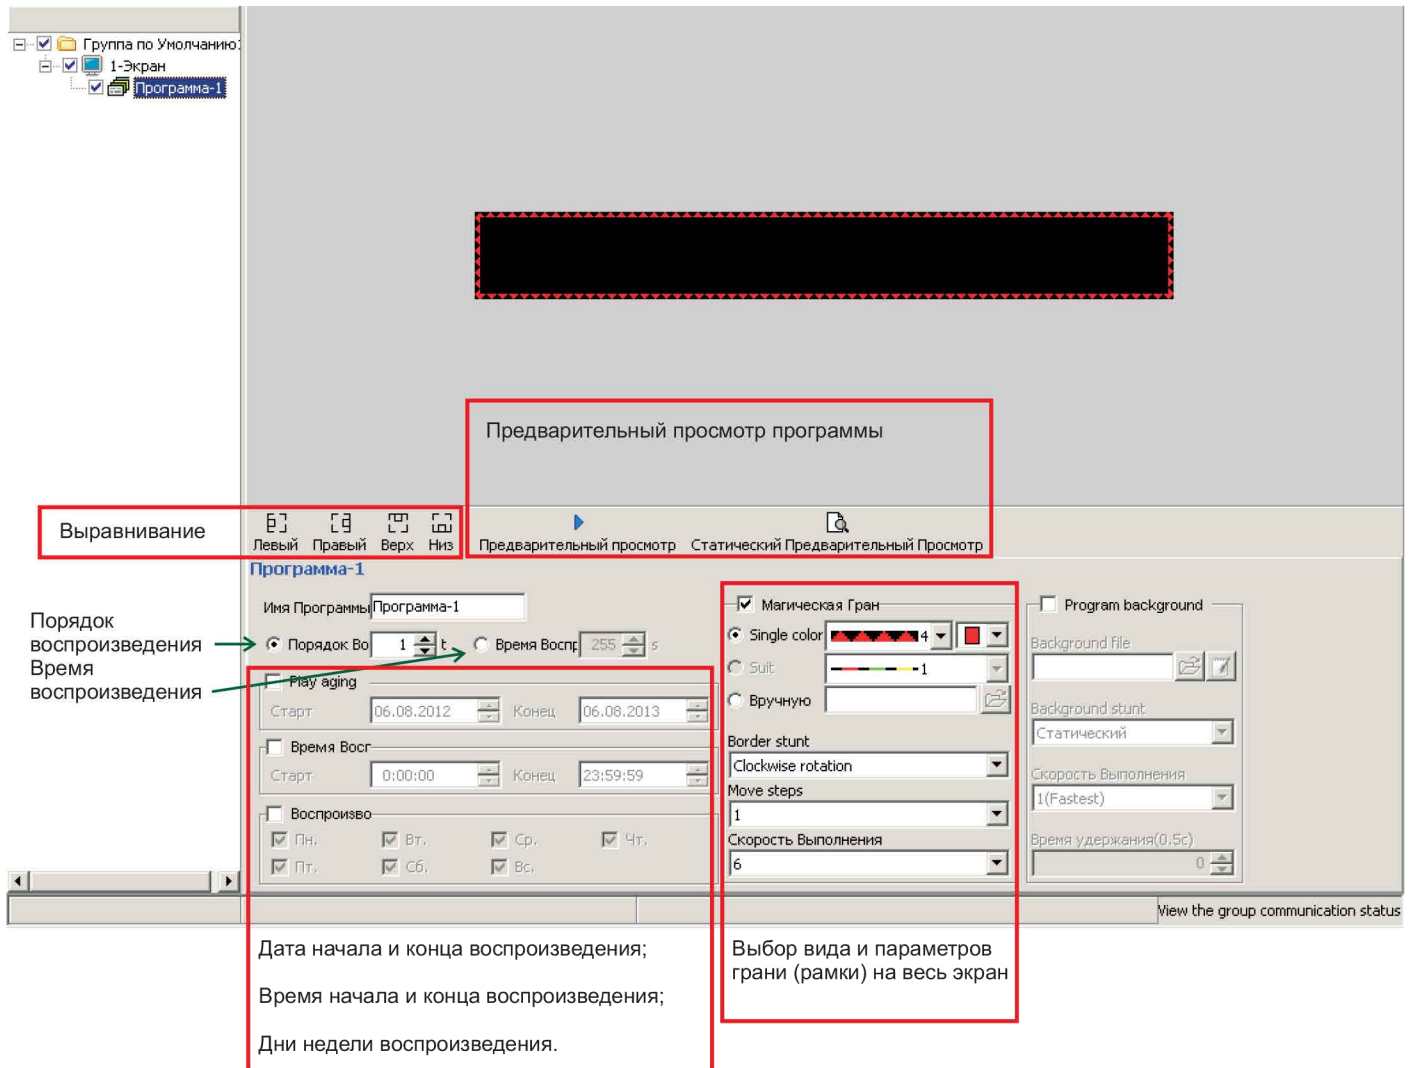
Группа по Умолчанию
1-Экран
Программа-1

Предварительный просмотр программы

Выравнивание
Левый Правый Верх Низ
Предварительный просмотр Статический Предварительный Просмотр

Программа-1
Имя Программы Программа-1

Порядок воспроизведения
Время воспроизведения

Порядок Во 1 t
Время Воспр 255 s
Play aging
Старт 06.08.2012 Конец 06.08.2013
Время Восг
Старт 0:00:00 Конец 23:59:59
Воспроизво
Пн. Вт. Ср. Чт.
Пт. Сб. Вс.

Магическая Гран
Single color 4
Suit 1
Вручную
Border stunt
Clockwise rotation
Move steps
1
Скорость Выполнения
6

Program background
Background file
Background stunt
Статический
Скорость Выполнения
1(Fastest)
Время удержания(0.5с)
0

View the group communication status

Дата начала и конца воспроизведения;

Время начала и конца воспроизведения;

Дни недели воспроизведения.

Выбор вида и параметров грани (рамки) на весь экран